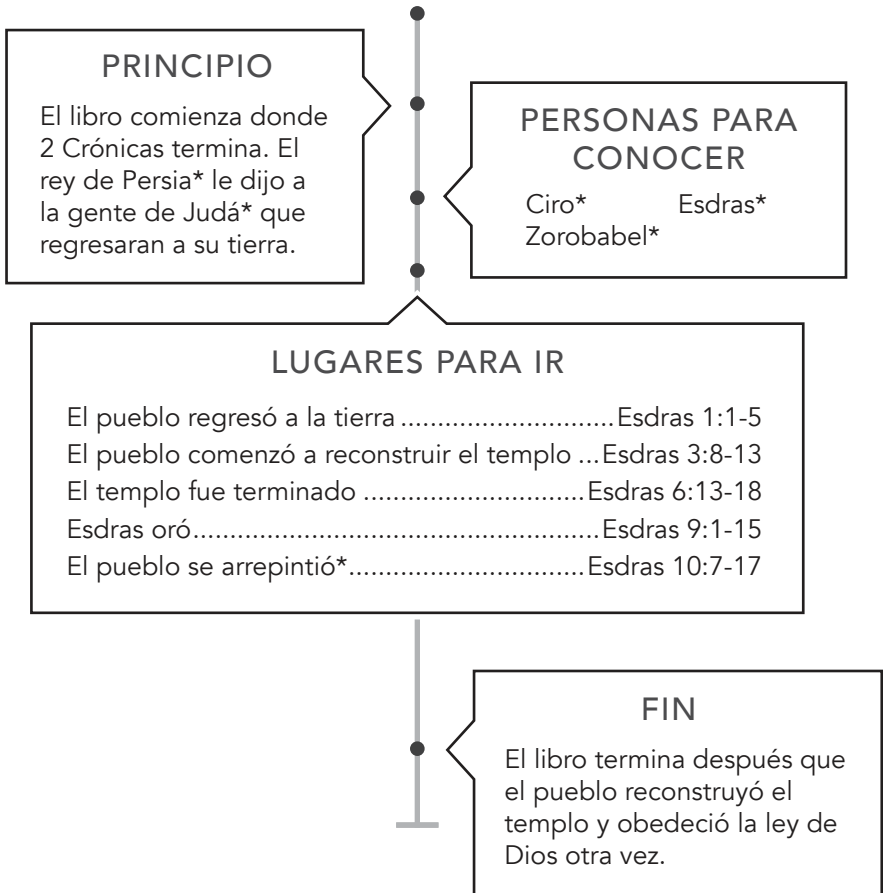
PRINCIPIO

El libro comienza donde 2 Crónicas termina. El rey de Persia* le dijo a la gente de Judá* que regresaran a su tierra.

PERSONAS PARA CONOCER

Ciro* Esdras* Zorobabel*

LUGARES PARA IR

El pueblo regresó a la tierra ............................Esdras 1:1-5
El pueblo comenzó a reconstruir el templo ...Esdras 3:8-13
El templo fue terminado ............................Esdras 6:13-18
Esdras oró................................................Esdras 9:1-15
El pueblo se arrepintió*..............................Esdras 10:7-17

FIN

El libro termina después que el pueblo reconstruyó el templo y obedeció la ley de Dios otra vez.